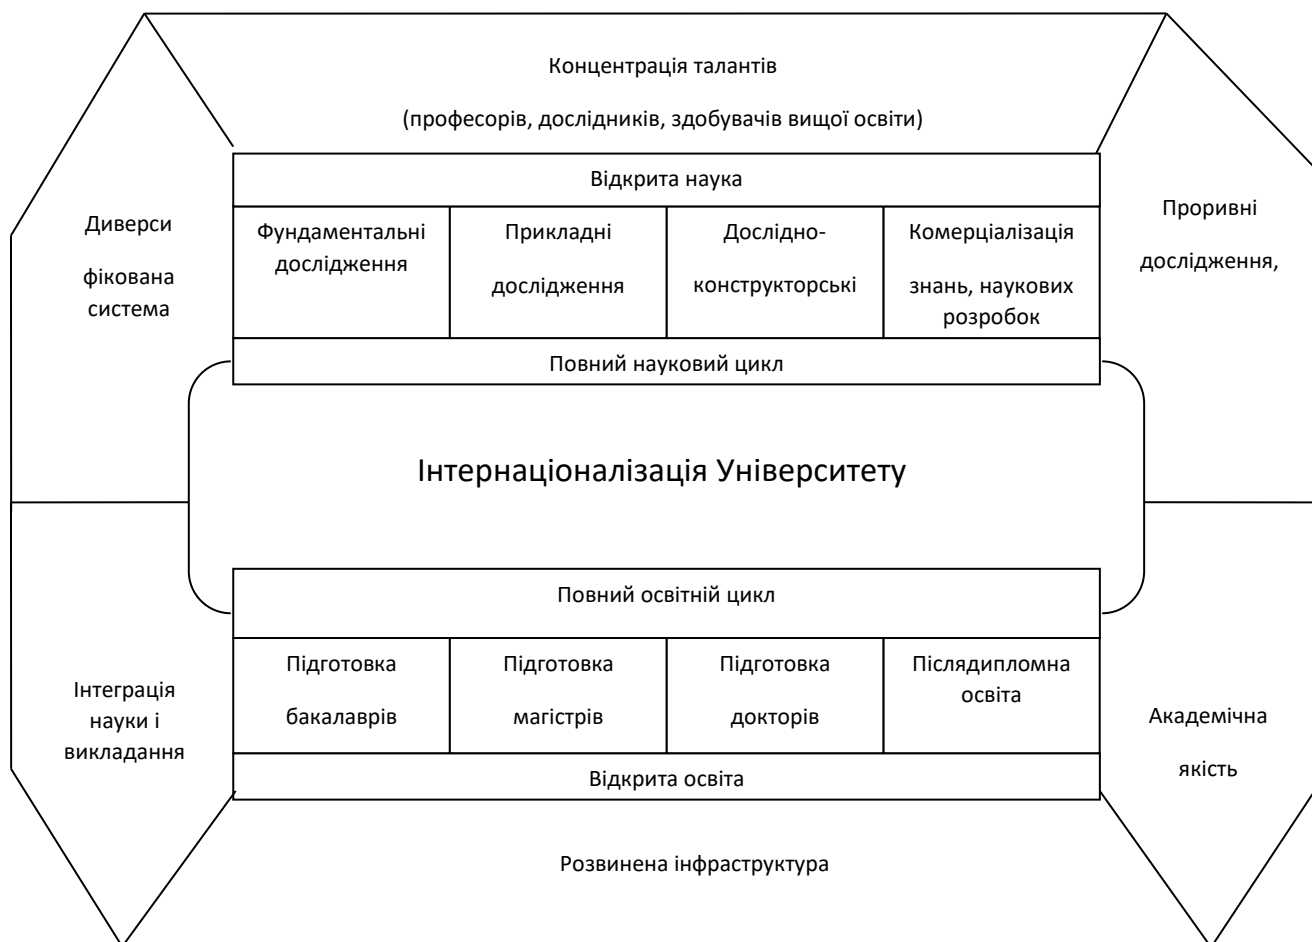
Концентрація талантів

(професорів, дослідників, здобувачів вищої освіти)

Диверси фікована система

Відкрита наука

| Фундаментальні дослідження | Прикладні дослідження | Дослідно-конструкторські | Комерціалізація знань, наукових розробок |
|---|---|---|---|

Повний науковий цикл

Проривні дослідження,

Інтернаціоналізація Університету

Повний освітній цикл

| Підготовка бакалаврів | Підготовка магістрів | Підготовка докторів | Післядипломна освіта |
|---|---|---|---|

Відкрита освіта

Інтеграція науки і викладання

Академічна якість

Розвинена інфраструктура